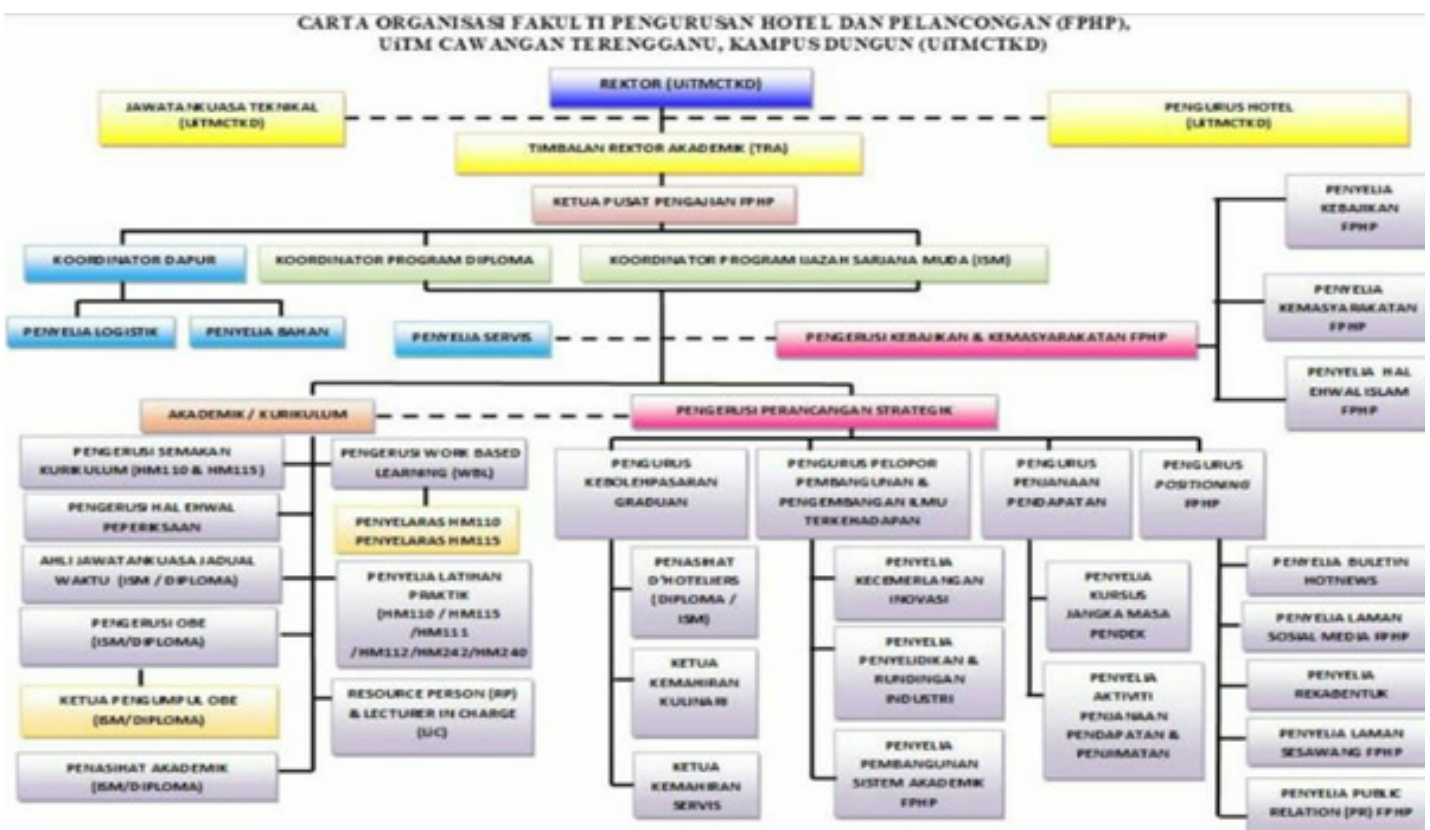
CARTA ORGANISASI FAKULTI PENGURUSAN HOTEL DAN PELANCONGAN (FPHP), UiTM CAWANGAN TERENGGANU, KAMPUS DUNGUN (UiTMCTKD)

REKTOR (UiTMCTKD)

JAWATANKUASA TEKNIKAL (UiTMCTKD)

PENGURUS HOTEL (UiTMCTKD)

TIMBALAN REKTOR AKADEMIK (TRA)

KETUA PUSAT PENGAJIAN FPHP

PENYELIA KEBAJIKAN FPHP

PENYELIA KEMASYARAKATAN FPHP

PENYELIA HAL EHWAL ISLAM FPHP

KOORDINATOR DAPUR

KOORDINATOR PROGRAM DIPLOMA

KOORDINATOR PROGRAM IJAZAH SARJANA MUDA (ISM)

PENYELIA LOGISTIK

PENYELIA BAHAN

PENYELIA SERVIS

PENGERUSI KEBAJIKAN & KEMASYARAKATAN FPHP

AKADEMIK / KURIKULUM

PENGERUSI PERANCANGAN STRATEGIK

PENGERUSI SEMAKAN KURIKULUM (HM110 & HM115)

PENGERUSI HAL EHWAL PEPERIKSAAN

AHLI JAWATANKUASA JADUAL WAKTU (ISM / DIPLOMA)

PENGERUSI OBE (ISM/DIPLOMA)

KETUA PENGUMPUL OBE (ISM/DIPLOMA)

PENASIHAT AKADEMIK (ISM/DIPLOMA)

PENGERUSI WORK BASED LEARNING (WBL)

PENYELARAS HM110
PENYELARAS HM115

PENYELIA LATIHAN PRAKTIK (HM110 / HM115 /HM111 /HM112/HM242/HM240

RESOURCE PERSON (RP) & LECTURER IN CHARGE (LIC)

PENGURUS KEBOLEHPASARAN GRADUAN

PENASIHAT D'HOTELIERS (DIPLOMA / ISM)

KETUA KEMAHIRAN KULINARI

KETUA KEMAHIRAN SERVIS

PENGURUS PELOPOR PEMBANGUNAN & PENGEMBANGAN ILMU TERKEHADAPAN

PENYELIA KECEMERLANGAN INOVASI

PENYELIA PENYELIDIKAN & RUNDINGAN INDUSTRI

PENYELIA PEMBANGUNAN SISTEM AKADEMIK FPHP

PENGURUS PENJANAAN PENDAPATAN

PENYELIA KURSUS JANGKA MASA PENDEK

PENYELIA AKTIVITI PENJANAAN PENDAPATAN & PENJIMATAN

PENGURUS POSITIONING FPHP

PENYELIA BULETIN HOTNEWS

PENYELIA LAMAN SOSIAL MEDIA FPHP

PENYELIA REKABENTUK

PENYELIA LAMAN SESAWANG FPHP

PENYELIA PUBLIC RELATION (PR) FPHP